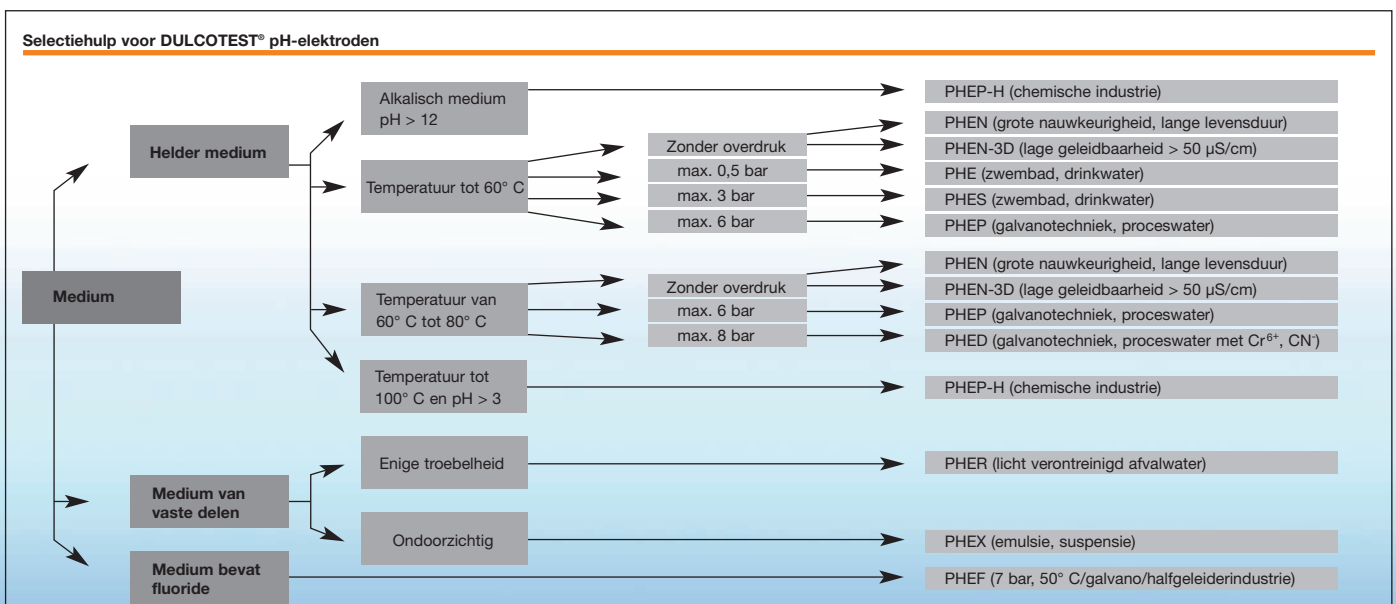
Selectiehulp voor DULCOTEST® pH-elektroden

Medium

Helder medium

Alkalisch medium pH > 12

PHEP-H (chemische industrie)

Temperatuur tot 60° C

Zonder overdruk

PHEN (grote nauwkeurigheid, lange levensduur)

PHEN-3D (lage geleidbaarheid > 50 µS/cm)

max. 0,5 bar

PHE (zwembad, drinkwater)

max. 3 bar

PHES (zwembad, drinkwater)

max. 6 bar

PHEP (galvanotechniek, proceswater)

Temperatuur van 60° C tot 80° C

Zonder overdruk

PHEN (grote nauwkeurigheid, lange levensduur)

PHEN-3D (lage geleidbaarheid > 50 µS/cm)

max. 6 bar

PHEP (galvanotechniek, proceswater)

max. 8 bar

PHED (galvanotechniek, proceswater met $Cr^{6+}$, $CN^{-}$)

Temperatuur tot 100° C en pH > 3

PHEP-H (chemische industrie)

Medium van vaste delen

Enige troebelheid

PHER (licht verontreinigd afvalwater)

Ondoorzichtig

PHEX (emulsie, suspensie)

Medium bevat fluoride

PHEF (7 bar, 50° C/galvano/halfgeleiderindustrie)